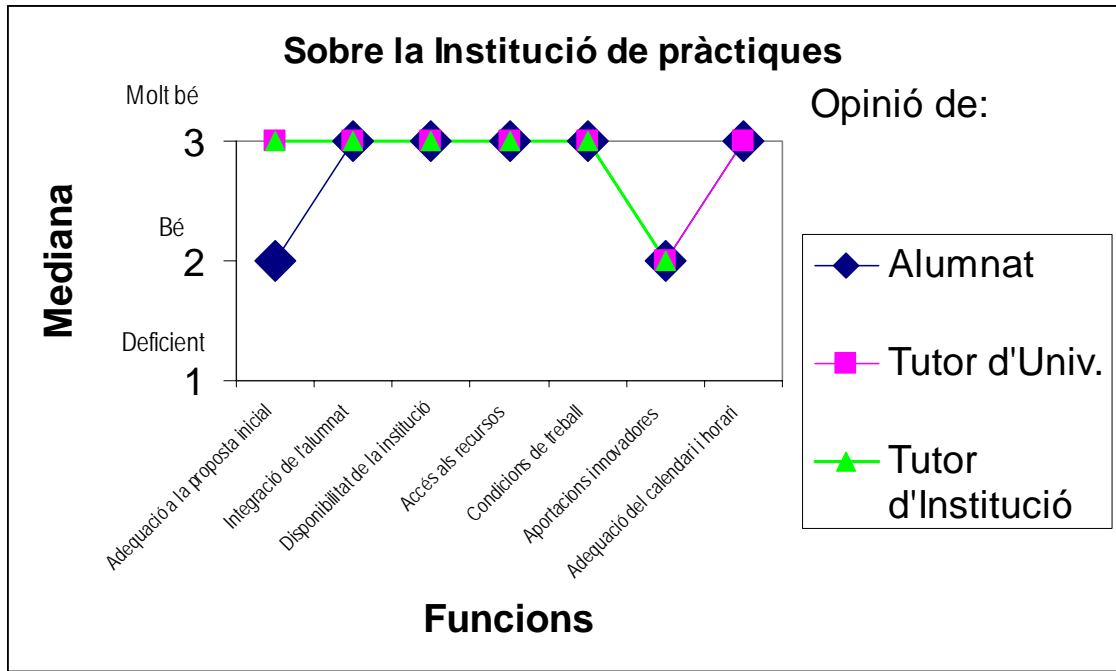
Sobre la Institució de pràctiques

Opinió de:

Mediana

Molt bé
3
Bé
2
Deficient
1

Adequació a la proposta inicial
Integració de l'alumnat
Disponibilitat de la institució
Accés als recursos
Condicions de treball
Aportacions innovadores
Adequació del calendari i horari

Funcions

Alumnat
Tutor d'Univ.
Tutor d'Institució